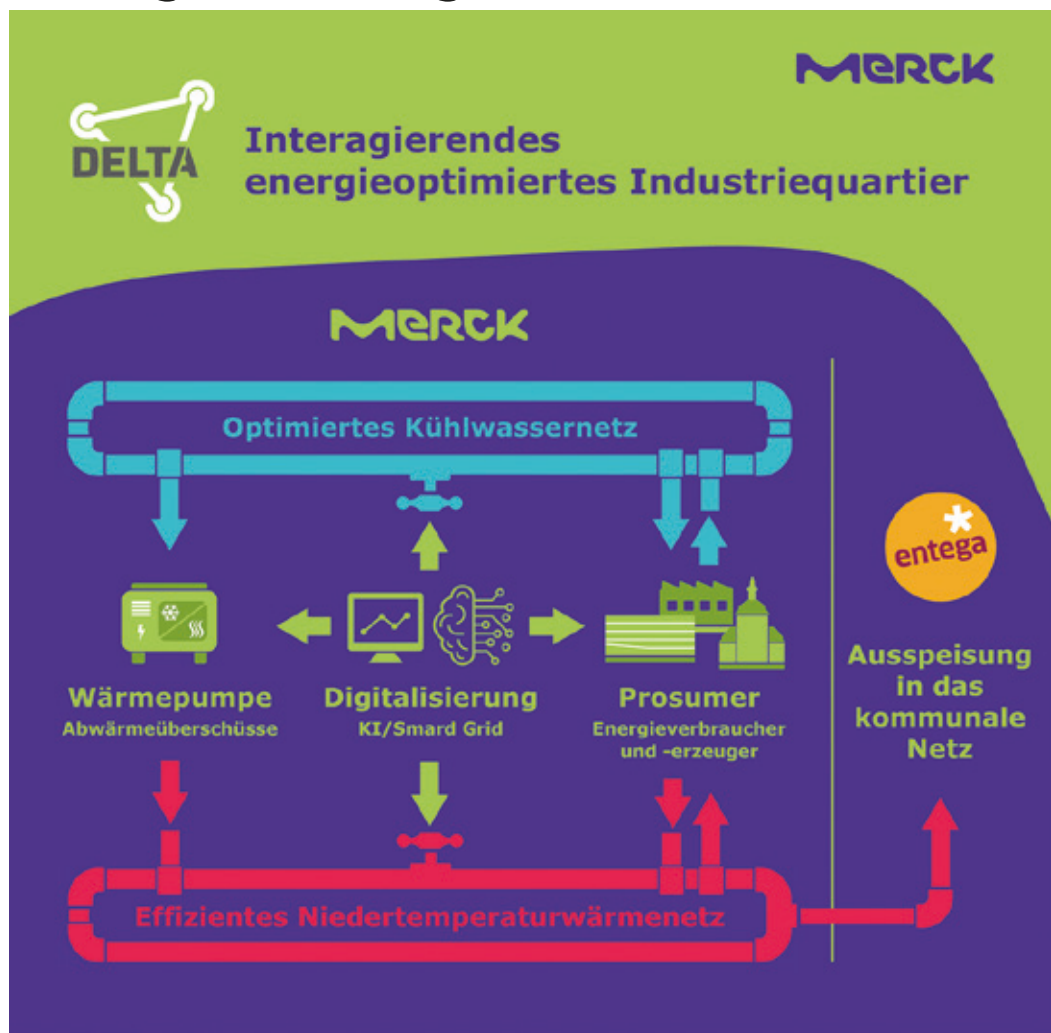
MERCK

DELTA

Interagierendes energieoptimiertes Industriequartier

MERCK

Optimiertes Kühlwassernetz

entega

Wärmepumpe
Abwärmeüberschüsse

Digitalisierung
KI/Smard Grid

Prosumer
Energieverbraucher und -erzeuger

Ausspeisung in das kommunale Netz

Effizientes Niedertemperaturwärmenetz